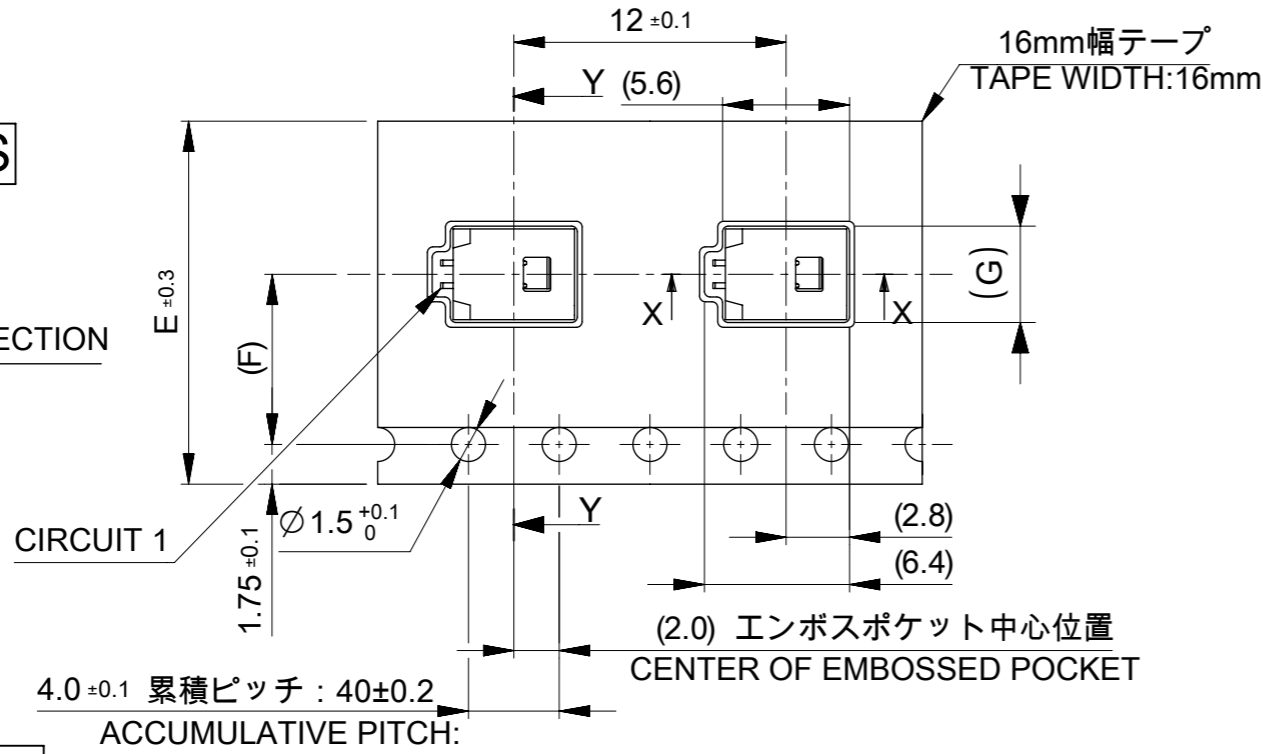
12 ±0.1

16mm幅テープ
TAPE WIDTH:16mm

Y (5.6)

S

E ±0.3

(G)

X

X

ECTION

(F)

CIRCUIT 1

$\varnothing 1.5^{+0.1}_{0}$

1.75 ±0.1

Y

(2.8)

(6.4)

(2.0) エンボスポケット中心位置
CENTER OF EMBOSSED POCKET

4.0 ±0.1 累積ピッチ：40±0.2
ACCUMULATIVE PITCH: